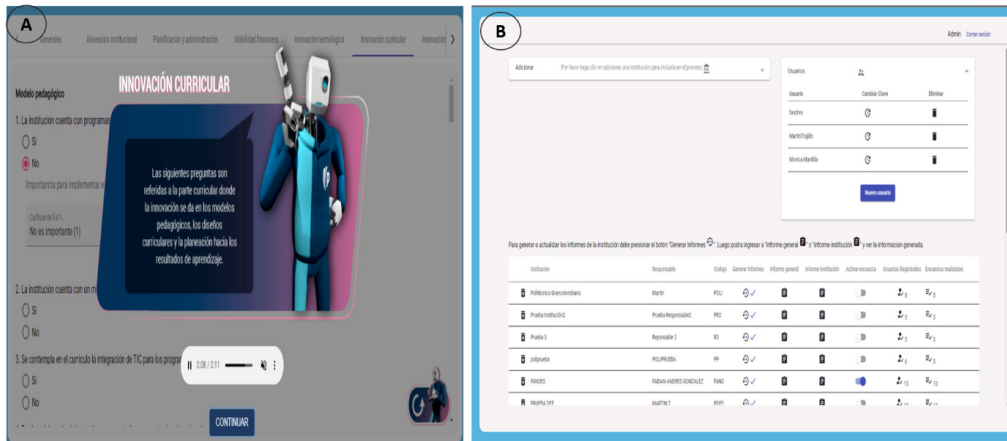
A

Generales | Alineación institucional | Planificación y administración | Viabilidad financiera | Innovación tecnológica | Innovación curricular | Innovación

Modelo pedagógico

1. La institución cuenta con programas

Sí
No

Importancia para implementar e

Califique de 5 a 1
No es importante (1)

2. La institución cuenta con un m

Sí
No

3. Se contempla en el currículo la integración de TIC para los progra

Sí
No

INNOVACIÓN CURRICULAR

Las siguientes preguntas son referidas a la parte curricular donde la innovación se da en los modelos pedagógicos, los diseños curriculares y la planeación hacia los resultados de aprendizaje.

0:08 / 0:11

CONTINUAR

B

Admin Cerrar sesión

Adicionar | Por favor haga clic en adicionar una institución para incluirla en el proceso

Usuarios

| Usuario | Cambiar Clave | Eliminar |
|---|---|---|
| fandres | | |
| MartinTrujillo | | |
| Monica Mantilla | | |

Nuevo usuario

Para generar o actualizar los informes de la institución debe presionar el botón "Generar Informes". Luego podrá ingresar a "Informe general" o "Informe institución" y ver la informacion generada.

| | Institución | Responsable | Codigo | Generar Informes | Informe general | Informe institución | Activar encuesta | Usuarios Registrados | Encuestas realizadas |
|---|---|---|---|---|---|---|---|---|---|
| | Politécnico Grancolombiano | Martín | POLI | | | | | 6 | 5 |
| | Prueba Institución2 | Prueba Responsable2 | PR2 | | | | | 3 | 3 |
| | Prueba 3 | Reponsable 3 | R3 | | | | | 1 | 1 |
| | poliprueba | POLIPRUEBA | PP | | | | | 1 | 1 |
| | FANDES | FABIAN ANDRES GONZALEZ | FAND | | | | | 10 | 10 |
| | PRUEBA DEF | MARTIN T | PDEF | | | | | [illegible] | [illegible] |